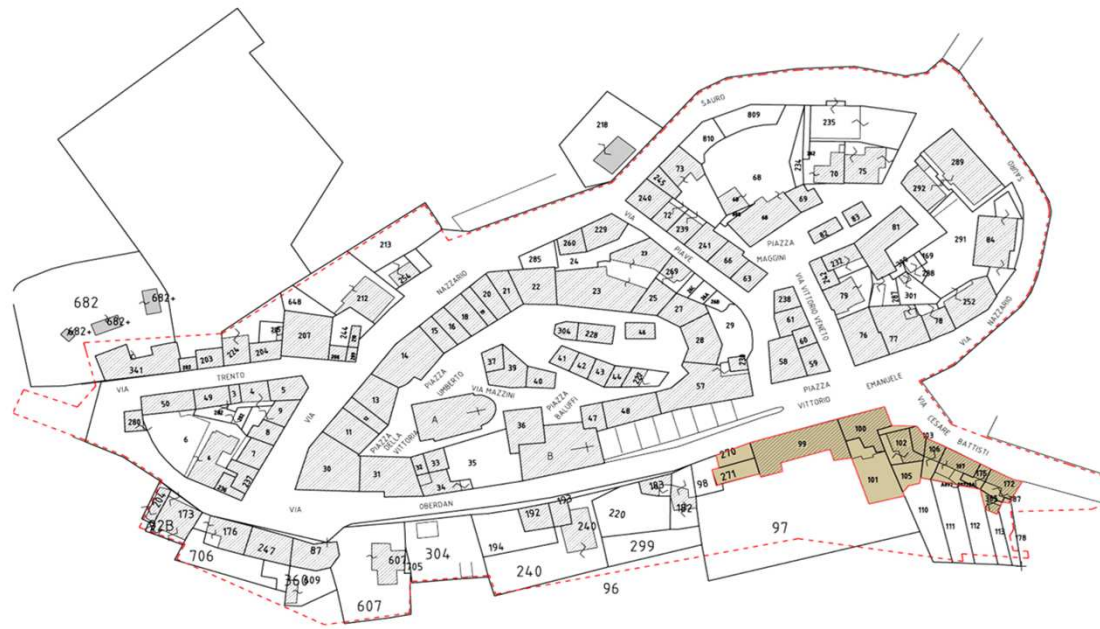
SAURO
809
235
218
810
73
245
68
70
75
289
240
72
239
69
292
VIA
241
66
PIAZZA
82
83
81
291
84
213
285
260
229
MAGGINI
24
PIAVE
63
NAZZARIO
23
269
VIA VITTORIO VENETO
237
20
21
22
25
238
682
682+
682+
682+
212
648
19
18
16
15
23
27
61
79
301
252
244
207
304
228
46
29
28
60
58
59
76
77
78
VIA NAZZARIO
341
203
224
204
14
PIAZZA
UMBERTO
37
39
41
42
43
44
VIA
TRENTO
49
3
4
5
40
57
PIAZZA
EMANUELE
50
13
VIA MAZZINI
VIA
PIAZZA
BALUFFI
VITTORIO
VIA CESARE BATTISTI
289
6
9
8
11
A
36
47
48
99
100
102
103
PIAZZA DELLA VITTORIA
B
270
106
172
7
30
31
33
35
271
101
105
34
VIA
OBERDAN
183
98
110
111
112
113
204
173
82B
192
182
240
220
97
176
706
247
87
194
299
607
304
360
309
240
607
96